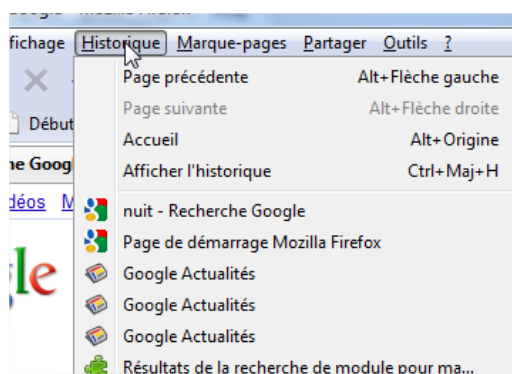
Google - Mozilla Firefox
ffichage Historique Marque-pages Partager Outils ?
Débu
e Goog
déos M
gle
Page précédente Alt+Flèche gauche
Page suivante Alt+Flèche droite
Accueil Alt+Origine
Afficher l'historique Ctrl+Maj+H
nuit - Recherche Google
Page de démarrage Mozilla Firefox
Google Actualités
Google Actualités
Google Actualités
Résultats de la recherche de module pour ma...